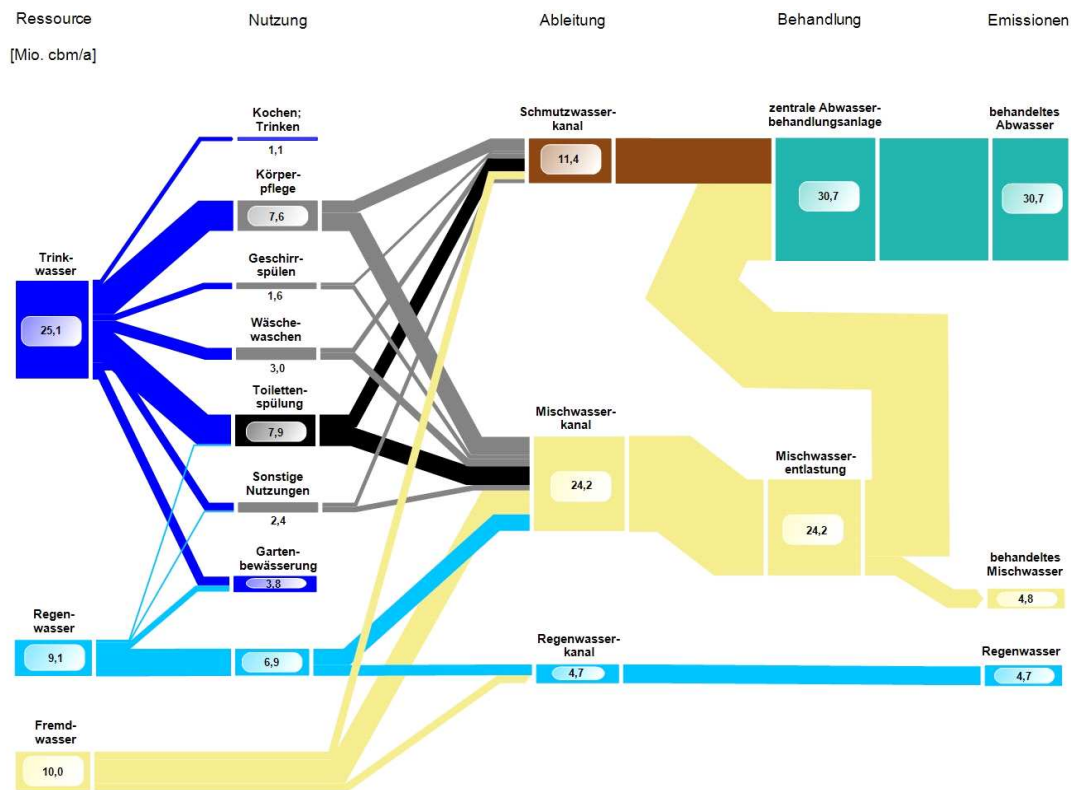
Ressource

[Mio. cbm/a]

Nutzung

Ableitung

Behandlung

Emissionen

Kochen; Trinken

1,1

Körperpflege

7,6

Geschirrspülen

1,6

Wäschewaschen

3,0

Toilettenspülung

7,9

Sonstige Nutzungen

2,4

Gartenbewässerung

3,8

Trinkwasser

25,1

Regenwasser

9,1

6,9

Fremdwasser

10,0

Schmutzwasserkanal

11,4

Mischwasserkanal

24,2

Regenwasserkanal

4,7

zentrale Abwasserbehandlungsanlage

30,7

Mischwasserentlastung

24,2

behandeltes Abwasser

30,7

behandeltes Mischwasser

4,8

Regenwasser

4,7